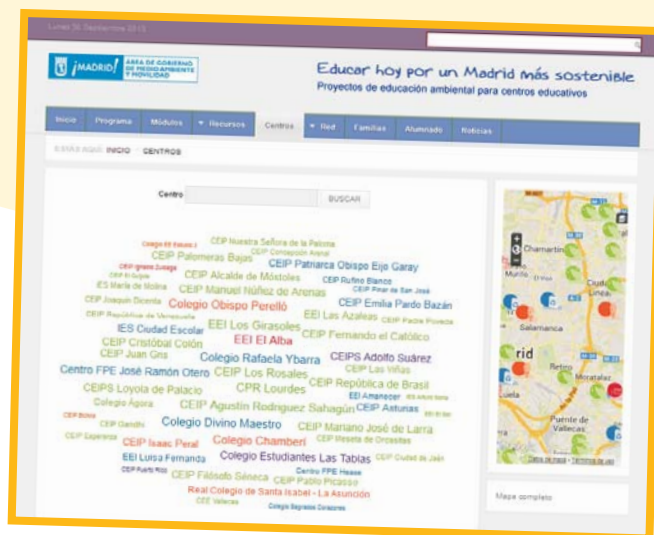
Lunes 30 Septiembre 2013

¡MADRID! ÁREA DE GOBIERNO DE MEDIO AMBIENTE Y MOVILIDAD

Educar hoy por un Madrid más sostenible
Proyectos de educación ambiental para centros educativos

Inicio Programa Módulos Recursos Centros Red Familias Alumnado Noticias

ESTÁS AQUÍ: INICIO / CENTROS

Centro BUSCAR

Colegio El Salvador CEIP Nuestra Señora de la Paloma CEIP Concepción Arenal CEIP Palomeras Bajas CEIP Ignacio Zuloaga CEIP Patriarca Obispo Eijo Garay CEIP Rufino Blanco CEIP El Sujeo CEIP Alcalde de Móstoles CEIP Pinar de San José IES María de Molina CEIP Manuel Núñez de Arenas CEIP Joaquín Dicenta Colegio Obispo Perelló CEIP Emilia Pardo Bazán CEIP República de Venezuela EEI Las Azaleas CEIP Padre Poveda IES Ciudad Escolar EEI Los Girasoles CEIP Fernando el Católico CEIP Cristóbal Colón EEI El Alba CEIP Juan Gris Colegio Rafaela Ybarra CEIPS Adolfo Suárez Centro FPE José Ramón Otero CEIP Los Rosales CEIP Las Viñas CEIPS Loyola de Palacio CPR Lourdes CEIP República de Brasil Colegio Ágora EEI Amanecer IES Arturo Soria CEIP Agustín Rodríguez Sahagún CEIP Asturias CEIP Bolivia EEI Sol CEIP Gandhi Colegio Divino Maestro CEIP Mariano José de Larra CEIP Esperanza CEIP Isaac Peral Colegio Chamberí CEIP Meseta de Orcasitas EEI Luisa Fernanda Colegio Estudiantes Las Tablas CEIP Ciudad de Jaén CEIP Puerto Rico CEIP Filósofo Séneca Centro FPE Hease CEIP Pablo Picasso Real Colegio de Santa Isabel - La Asunción CEE Vallecas Colegio Sagrados Corazones

Chamartín Murillo Ciudad Lineal Salamanca rid Retiro Moratalaz Puente de Vallecas

Mapa completo